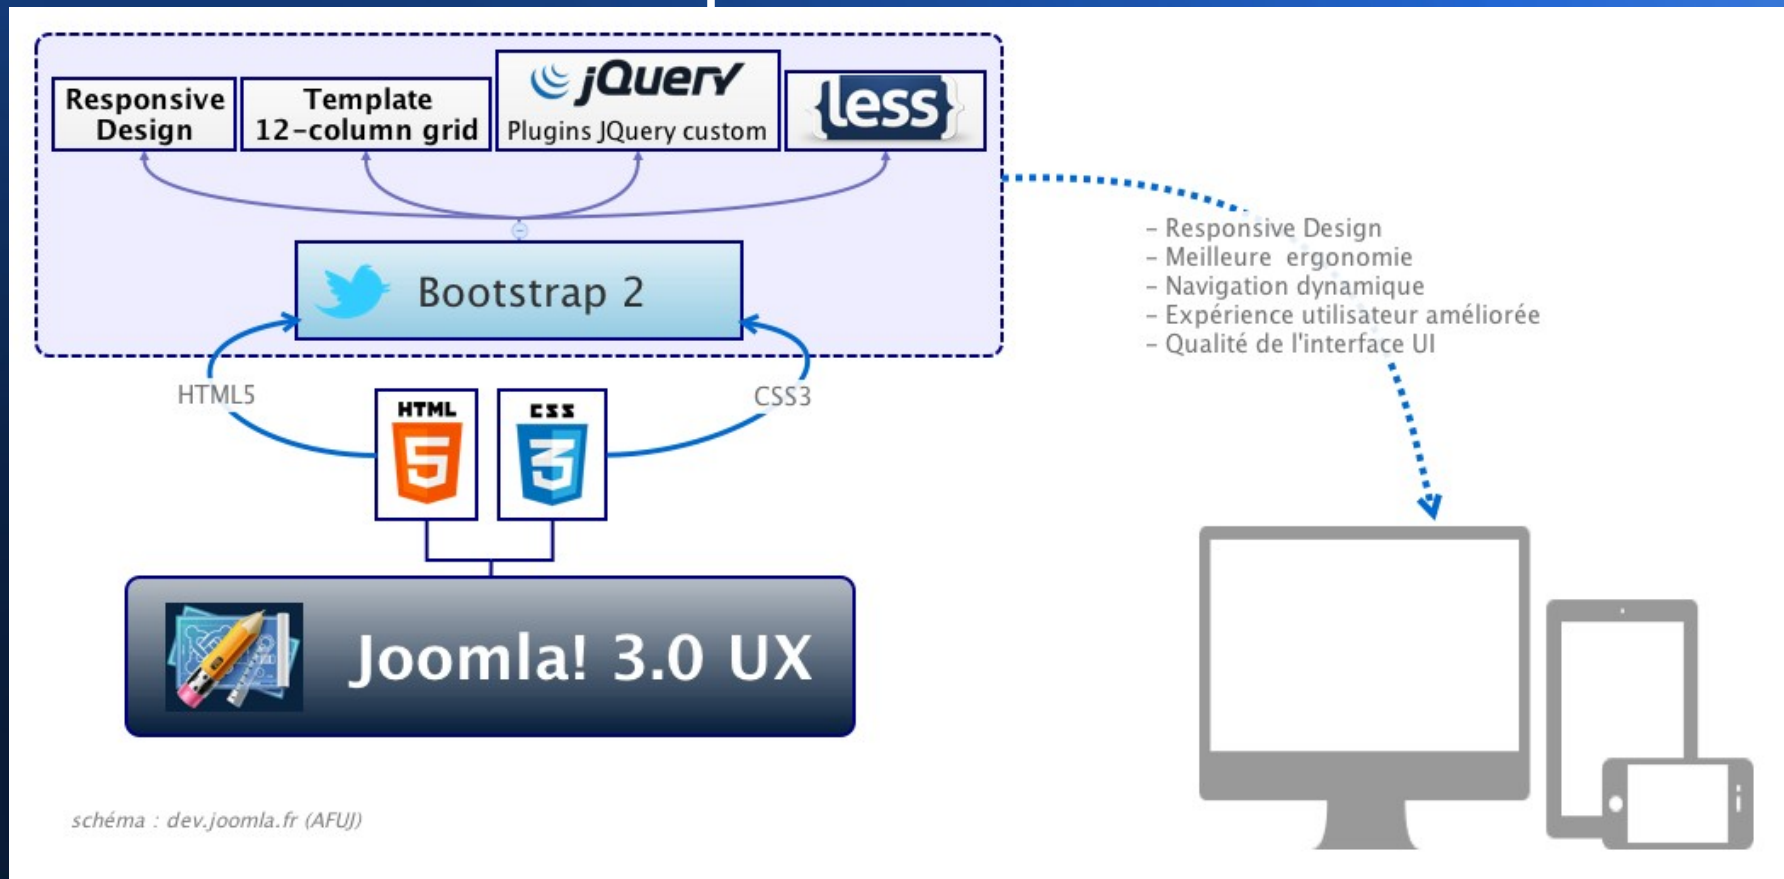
Responsive Design

Template 12-column grid

jQuery
Plugins JQuery custom

less

Bootstrap 2

HTML5

CSS3

HTML 5

CSS 3

Joomla! 3.0 UX

- Responsive Design
- Meilleure ergonomie
- Navigation dynamique
- Expérience utilisateur améliorée
- Qualité de l'interface UI

schéma : dev.joomla.fr (AFUJ)